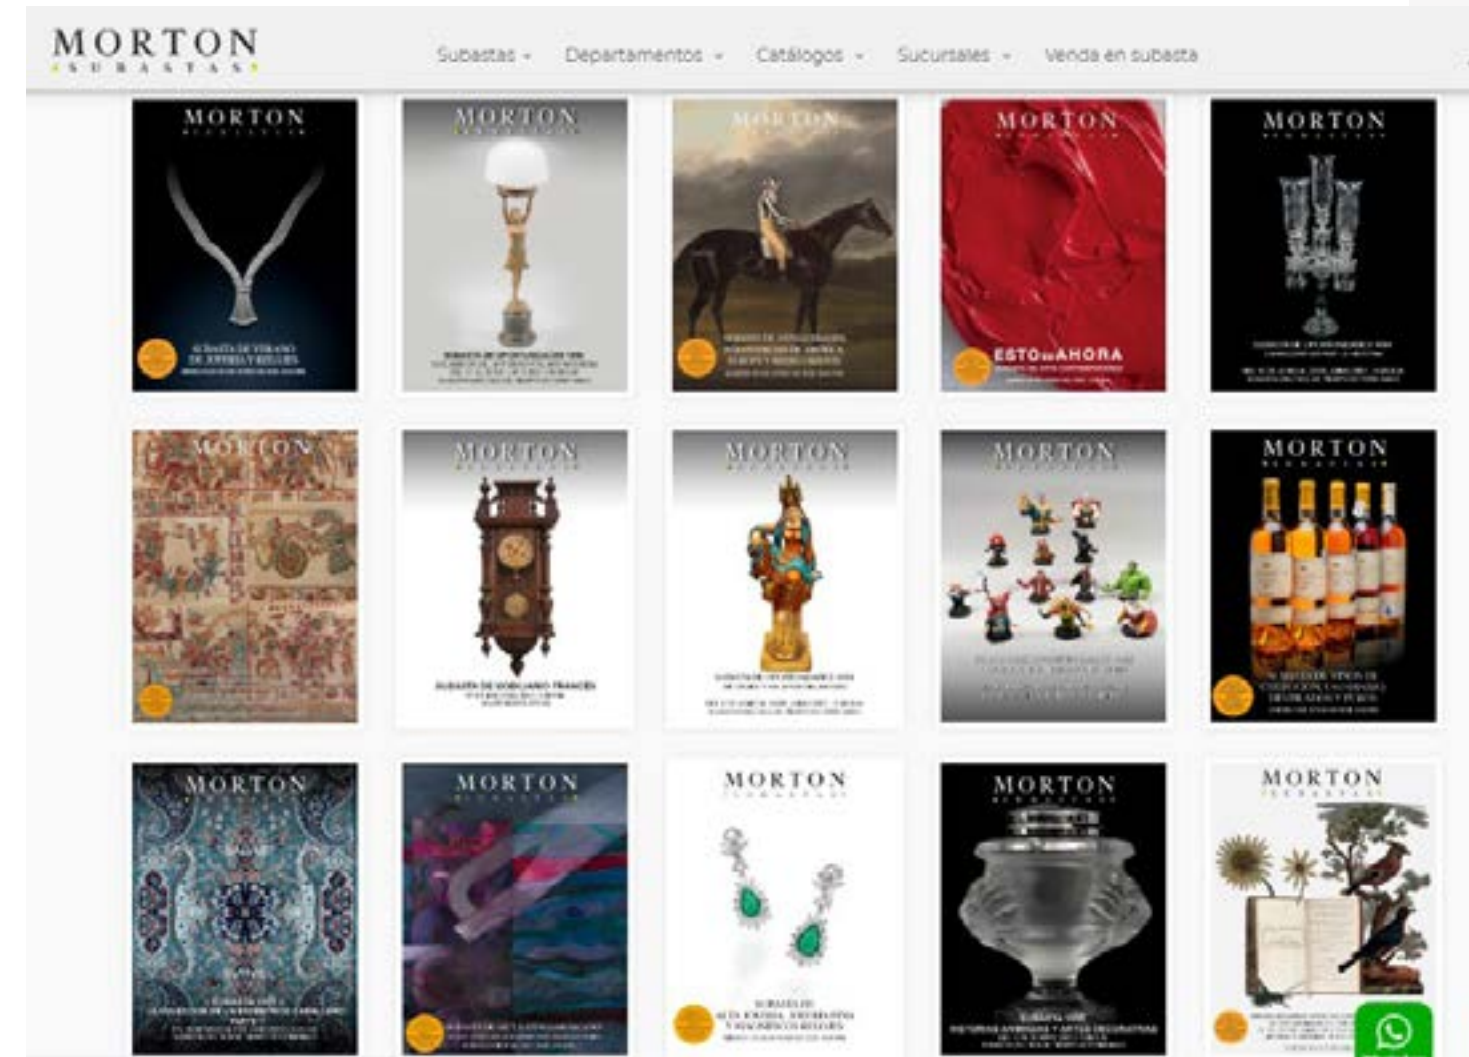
MORTON
SUBASTAS

Subastas ▾ Departamentos ▾ Catálogos ▾ Sucursales ▾ Venda en subasta

MORTON
SUBASTA DE VERANO DE JOYERÍA Y RELOJES
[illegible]

MORTON
SUBASTA DE ANTIGÜEDADES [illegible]
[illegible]

MORTON
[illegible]

MORTON
ESTO es AHORA
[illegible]

MORTON
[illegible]

MORTON
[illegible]

MORTON
SUBASTA DE MOBILIARIO FRANCÉS
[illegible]

MORTON
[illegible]

MORTON
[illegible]

MORTON
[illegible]

MORTON
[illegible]

MORTON
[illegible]

MORTON
SUBASTA DE ALTA JOYERÍA, JOYERÍA FINA Y MAGNÍFICOS RELOJES
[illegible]

MORTON
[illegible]

MORTON
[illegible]